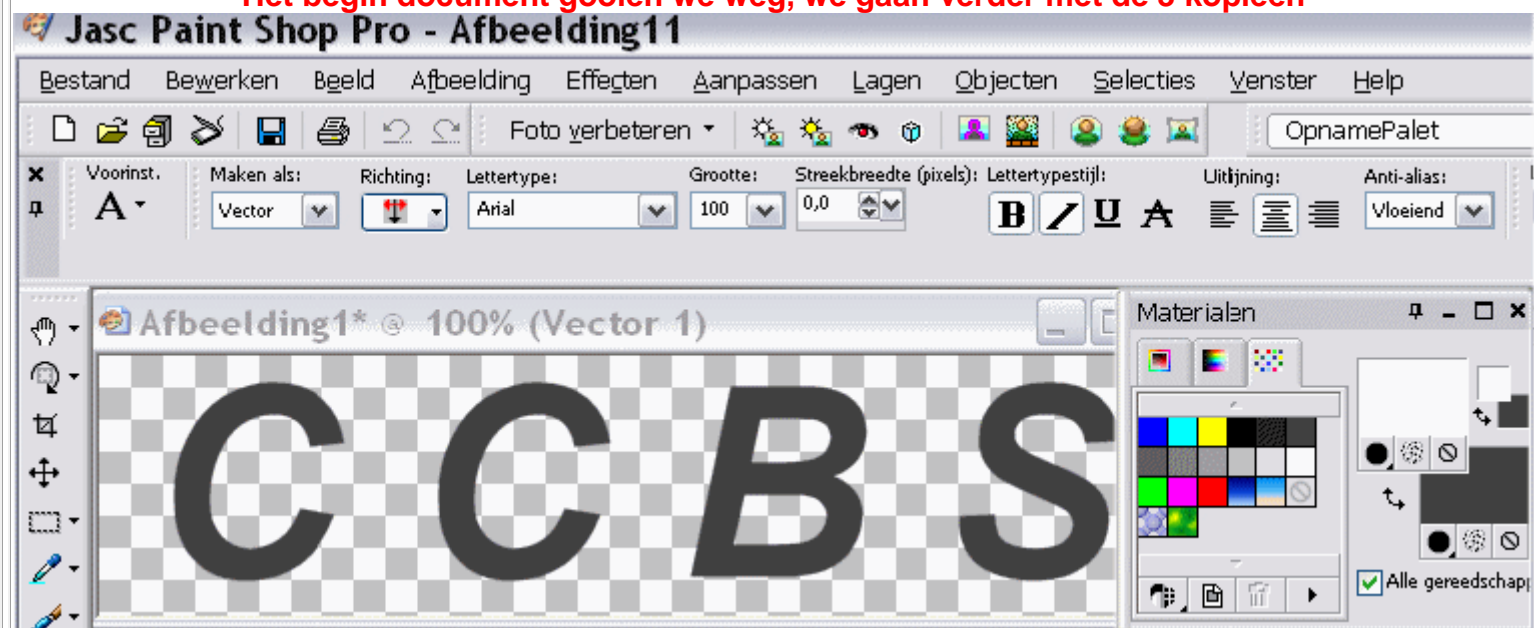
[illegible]

Jasc Paint Shop Pro - Afbeelding11

Bestand Bewerken Beeld Afbeelding Effecten Aanpassen Lagen Objecten Selecties Venster Help

Foto verbeteren

OpnamePalet

Voorinst. Maken als: Vector Richting: Lettertype: Arial Grootte: 100 Streekbreedte (pixels): 0,0 Lettertypestijl: B I U A Uitlijning: Anti-alias: Vloeiend

Afbeelding1* @ 100% (Vector 1)

CCBS

Materialen

Alle gereedschapp